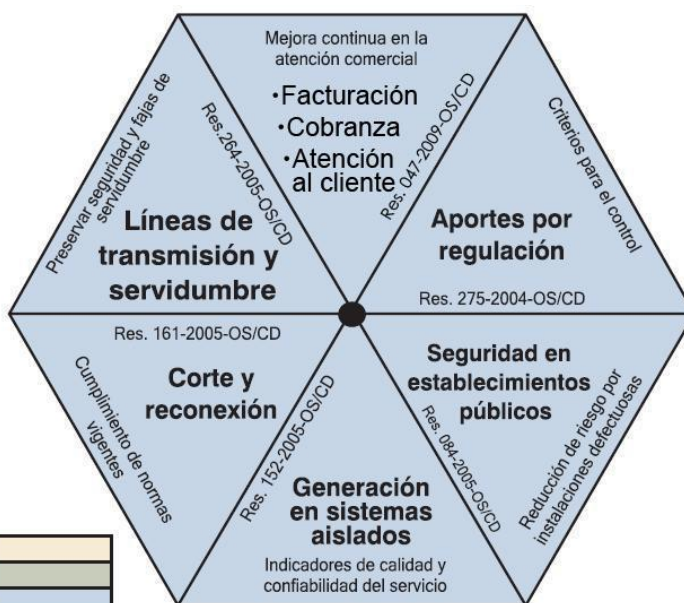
Mejora continua en la atención comercial
·Facturación
·Cobranza
·Atención al cliente
Res. 047-2009-OS/CD

Criterios para el control
Aportes por regulación
Res. 275-2004-OS/CD

Seguridad en establecimientos públicos
Res. 084-2005-OS/CD
Reducción de riesgo por instalaciones defectuosas

Generación en sistemas aislados
Res. 152-2005-OS/CD
Indicadores de calidad y confiabilidad del servicio

Corte y reconexión
Res. 161-2005-OS/CD
Cumplimiento de normas vigentes

Líneas de transmisión y servidumbre
Res.264-2005-OS/CD
Preservar seguridad y fajas de servidumbre